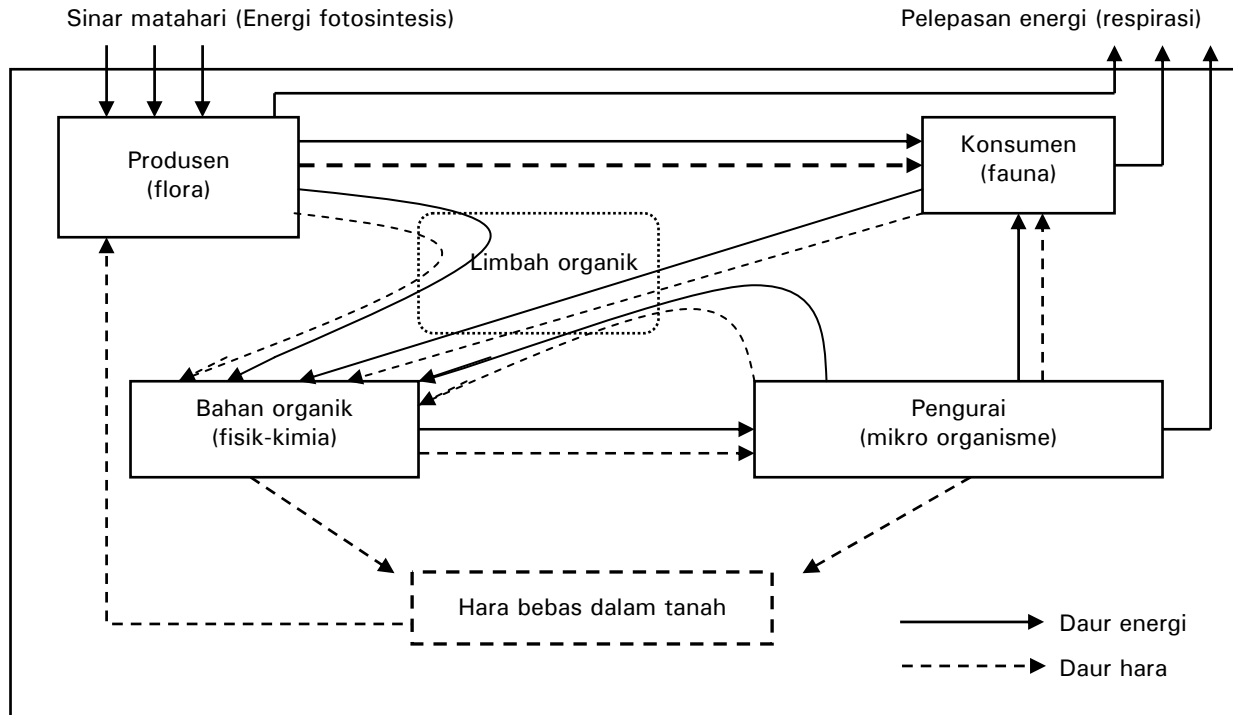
Sinar matahari (Energi fotosintesis)

Pelepasan energi (respirasi)

Produsen (flora)

Konsumen (fauna)

Limbah organik

Bahan organik (fisik-kimia)

Pengurai (mikro organisme)

Hara bebas dalam tanah

Daur energi

Daur hara